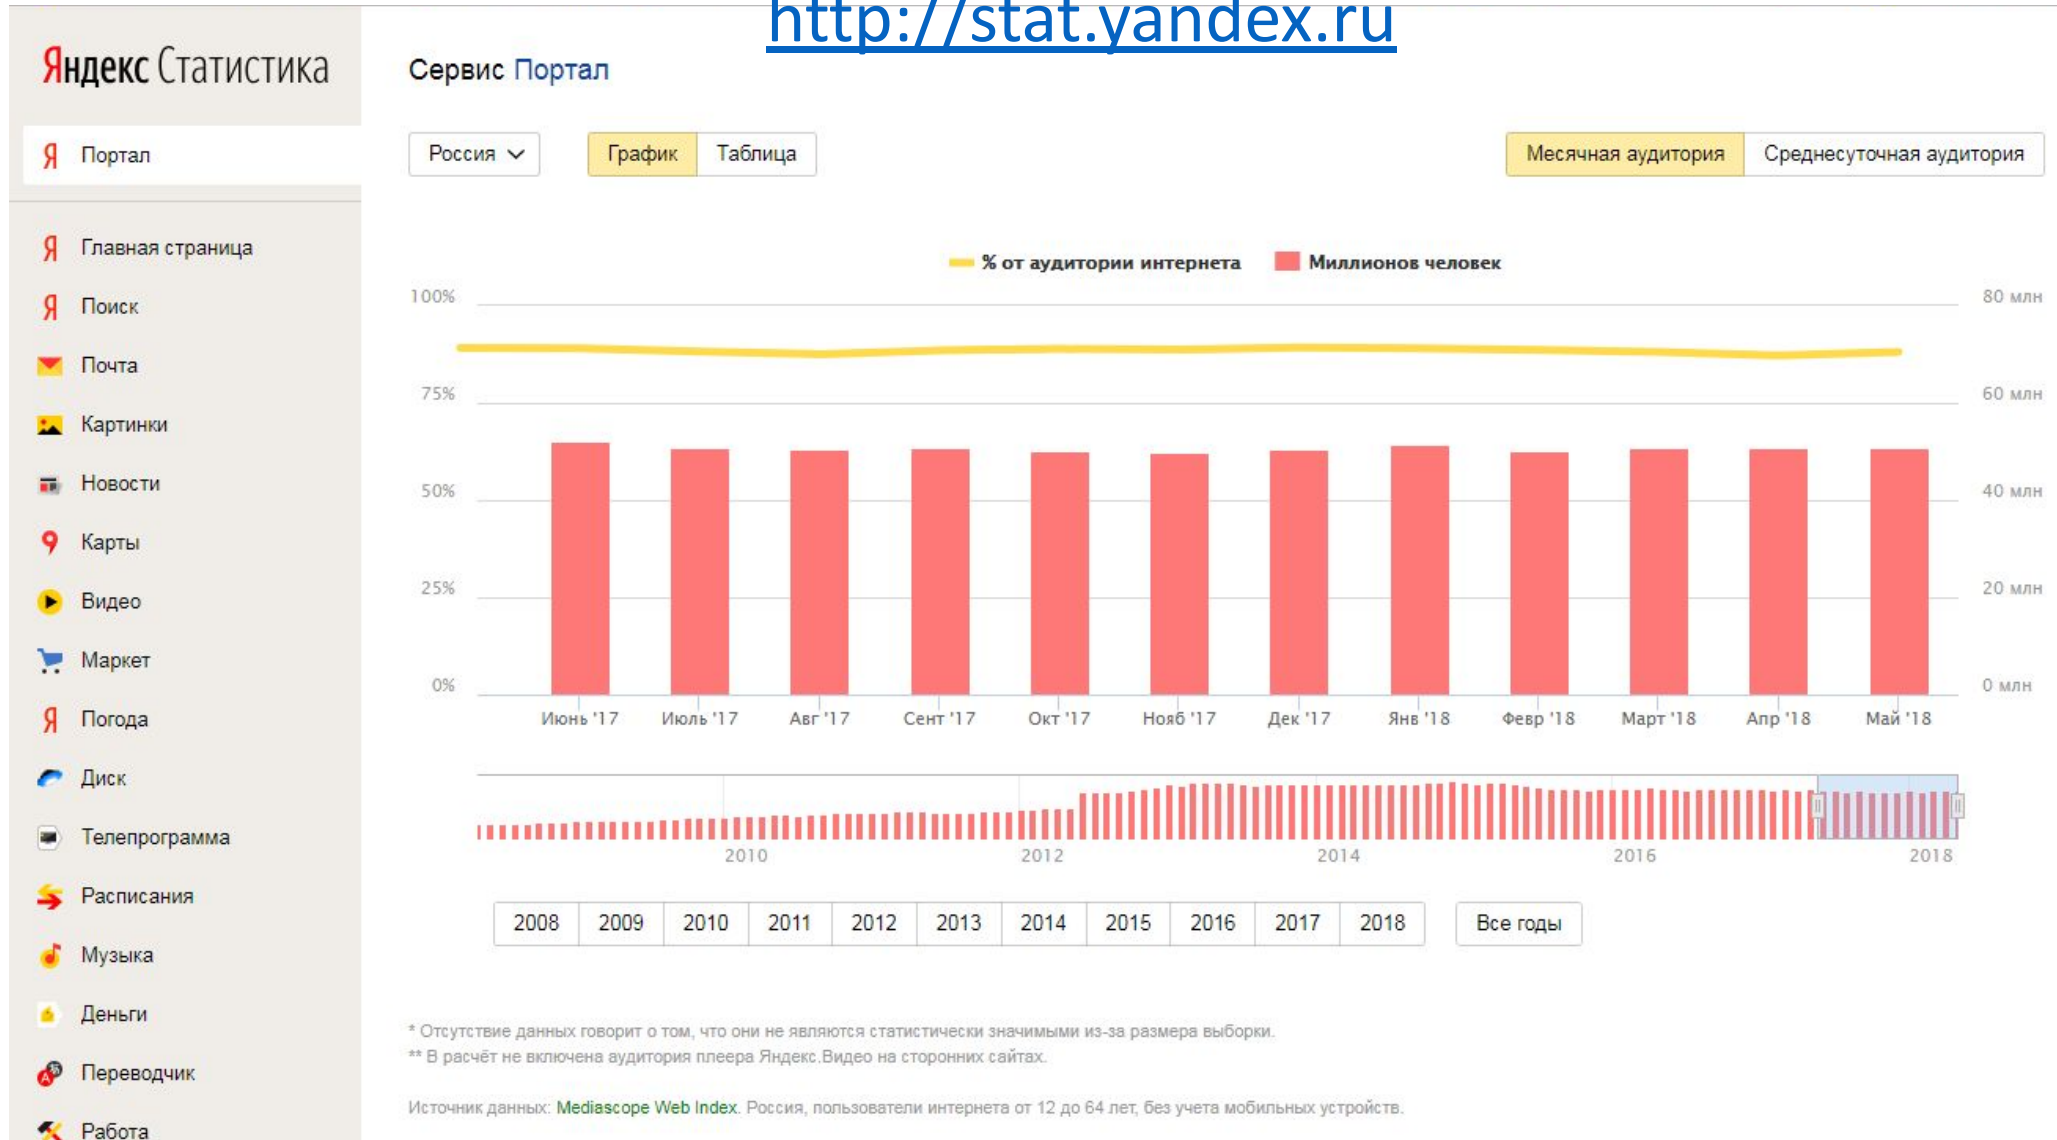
http://stat.yandex.ru

Яндекс Статистика

Портал

Главная страница
Поиск
Почта
Картинки
Новости
Карты
Видео
Маркет
Погода
Диск
Телепрограмма
Расписания
Музыка
Деньги
Переводчик
Работа

Сервис Портал

Россия
График Таблица
Месячная аудитория Среднесуточная аудитория

% от аудитории интернета Миллионов человек

100% 75% 50% 25% 0%
80 млн 60 млн 40 млн 20 млн 0 млн

Июнь '17 Июль '17 Авг '17 Сент '17 Окт '17 Нояб '17 Дек '17 Янв '18 Февр '18 Март '18 Апр '18 Май '18

2010 2012 2014 2016 2018

| 2008 | 2009 | 2010 | 2011 | 2012 | 2013 | 2014 | 2015 | 2016 | 2017 | 2018 |
|---|---|---|---|---|---|---|---|---|---|---|

Все годы

* Отсутствие данных говорит о том, что они не являются статистически значимыми из-за размера выборки.
** В расчёт не включена аудитория плеера Яндекс.Видео на сторонних сайтах.

Источник данных: Mediascope Web Index. Россия, пользователи интернета от 12 до 64 лет, без учета мобильных устройств.